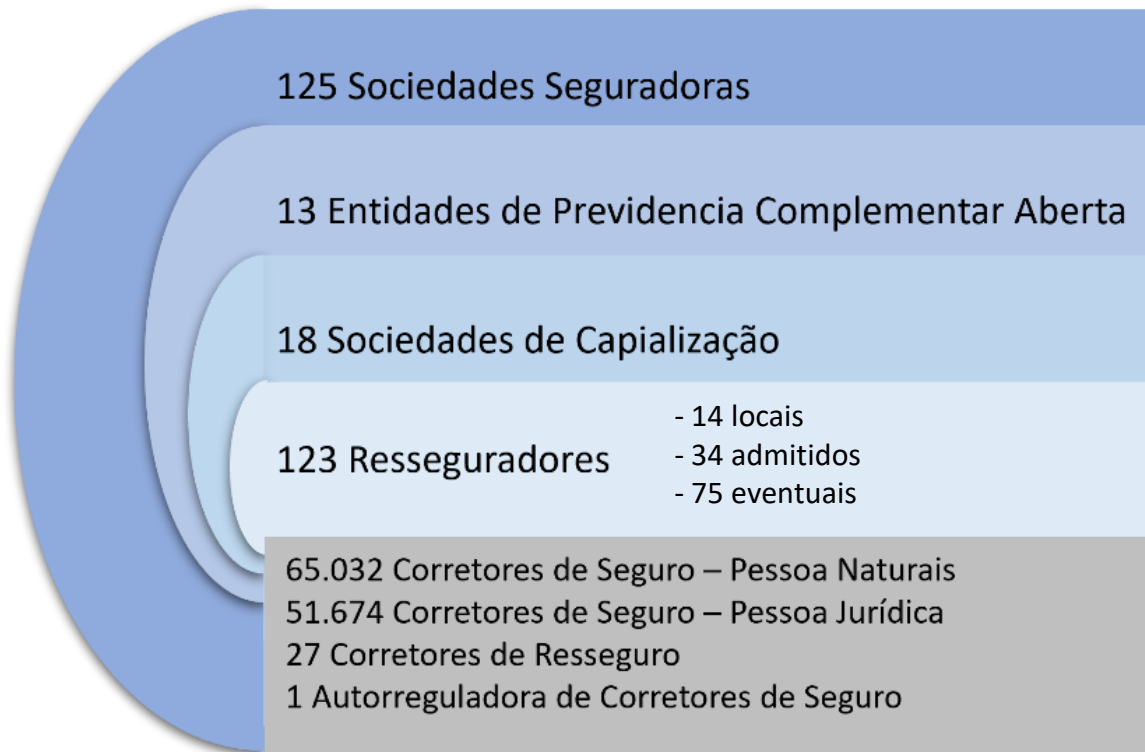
125 Sociedades Seguradoras

13 Entidades de Previdencia Complementar Aberta

18 Sociedades de Capialização

123 Resseguradores

- 14 locais
- 34 admitidos
- 75 eventuais

65.032 Corretores de Seguro – Pessoa Naturais
51.674 Corretores de Seguro – Pessoa Jurídica
27 Corretores de Resseguro
1 Autorreguladora de Corretores de Seguro